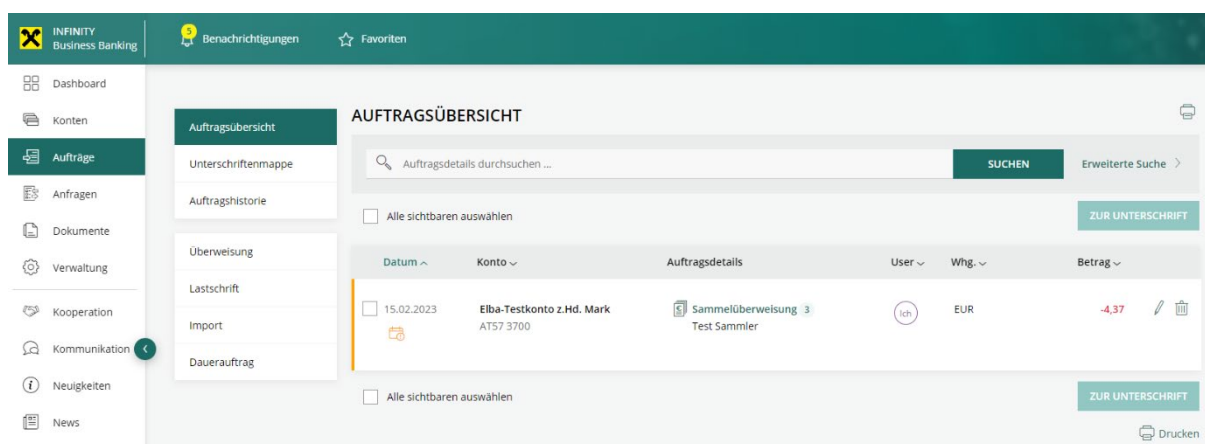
INFINITY Business Banking

5 Benachrichtigungen

Favoriten

Dashboard

Konten

Aufträge

Anfragen

Dokumente

Verwaltung

Kooperation

Kommunikation

Neuigkeiten

News

Auftragsübersicht

Unterschriftenmappe

Auftragshistorie

Überweisung

Lastschrift

Import

Dauerauftrag

AUFTRAGSÜBERSICHT

Auftragsdetails durchsuchen ...

SUCHEN

Erweiterte Suche

Alle sichtbaren auswählen

ZUR UNTERSCHRIFT

| Datum | Konto | Auftragsdetails | User | Whg. | Betrag |
|---|---|---|---|---|---|
| 15.02.2023 | Elba-Testkonto z.Hd. Mark AT57 3700 | Sammelüberweisung 3 Test Sammler | Ich | EUR | -4,37 |

Alle sichtbaren auswählen

ZUR UNTERSCHRIFT

Drucken